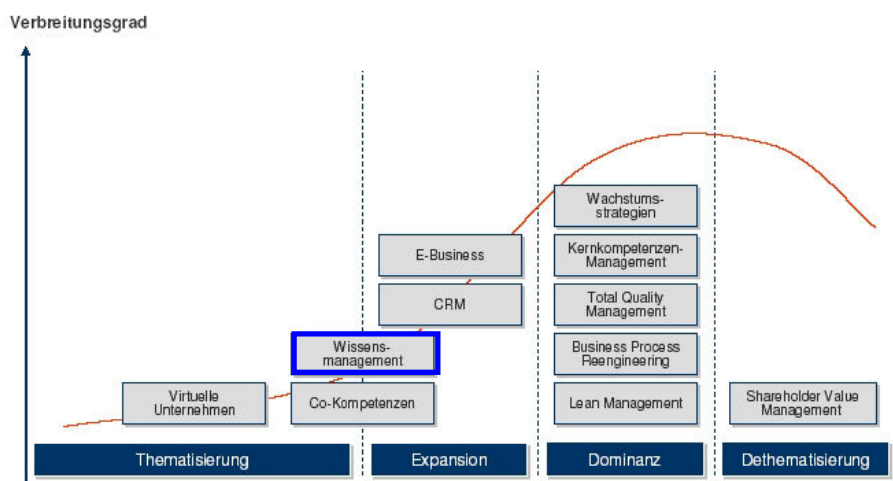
Verbreitungsgrad

Virtuelle Unternehmen

Wissens-management

Co-Kompetenzen

E-Business

CRM

Wachstums-strategien

Kernkompetenzen-Management

Total Quality Management

Business Process Reengineering

Lean Management

Shareholder Value Management

Thematisierung

Expansion

Dominanz

Dethematisierung